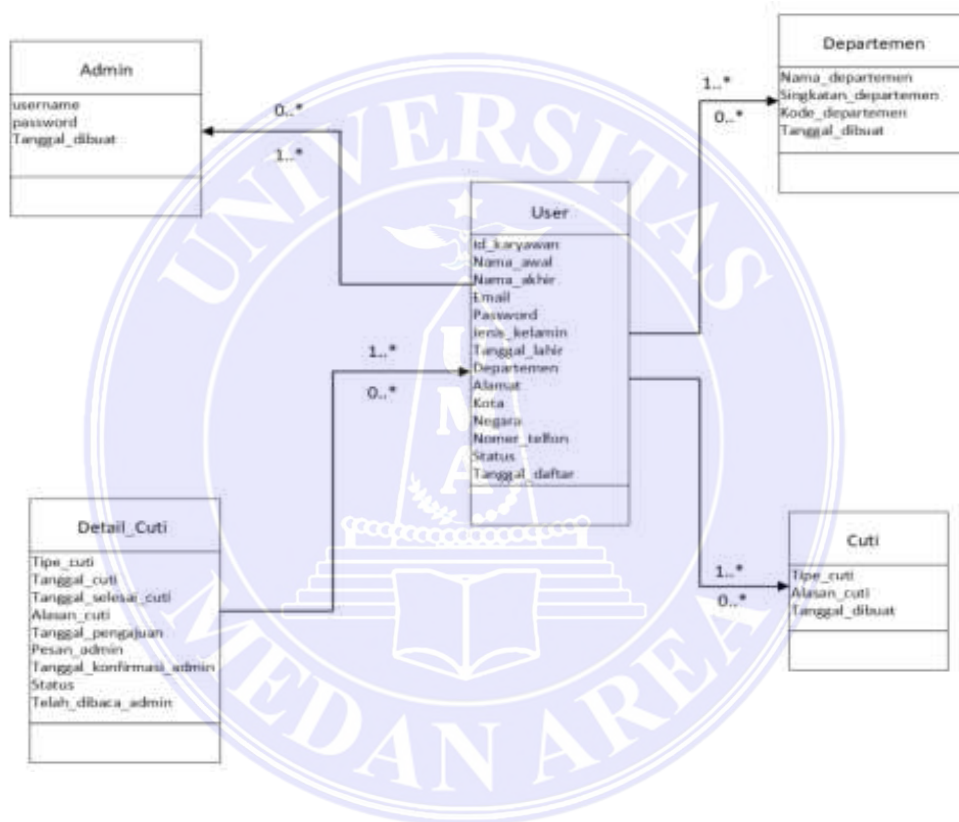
Admin
username
password
Tanggal_dibuat

0..*
1..*

Departemen
Nama_departemen
Singkatan_departemen
Kode_departemen
Tanggal_dibuat

1..*
0..*

User
Id_karyawan
Nama_awal
Nama_akhir
Email
Password
Jenis_kelamin
Tanggal_lahir
Departemen
Alamat
Kota
Negara
Nomer_telfon
Status
Tanggal_daftar

1..*
0..*

Detail_Cuti
Tipe_cuti
Tanggal_cuti
Tanggal_selesai_cuti
Alasan_cuti
Tanggal_pengajuan
Pesan_admin
Tanggal_konfirmasi_admin
Status
Telah_dibaca_admin

1..*
0..*

Cuti
Tipe_cuti
Alasan_cuti
Tanggal_dibuat

UNIVERSITAS MEDAN AREA